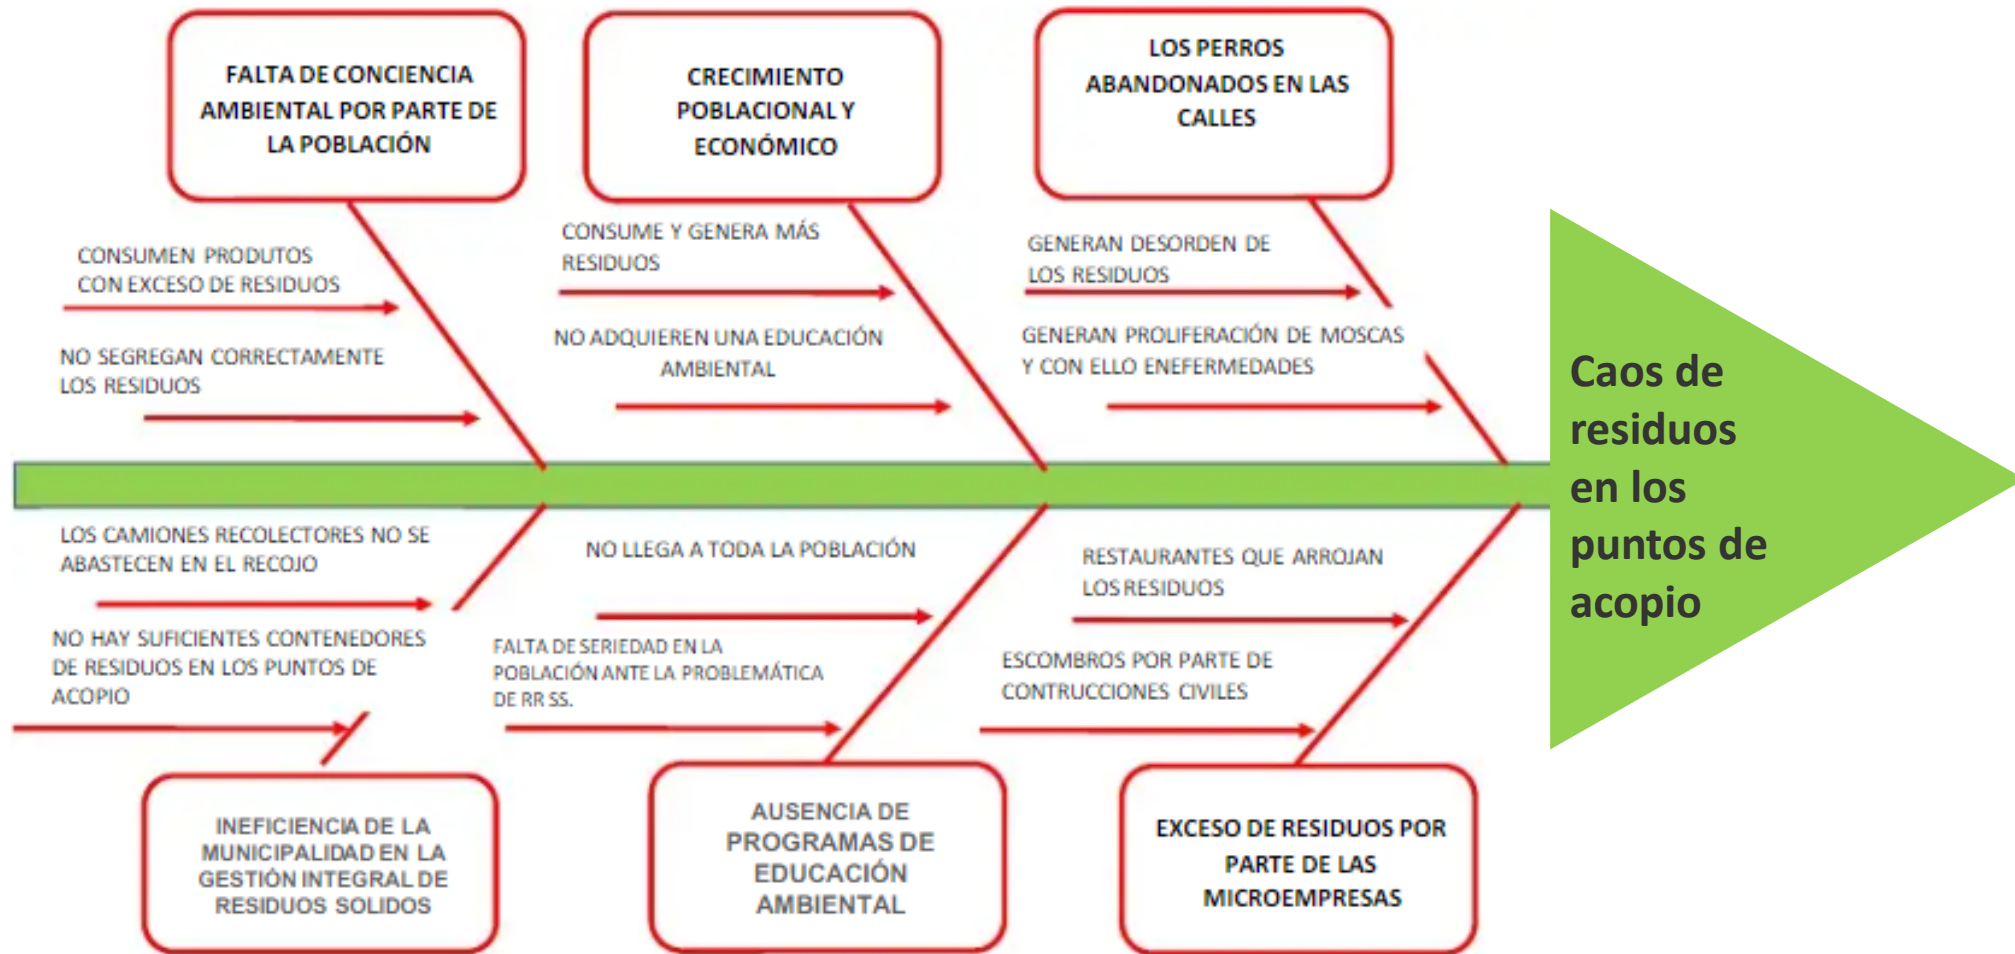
FALTA DE CONCIENCIA AMBIENTAL POR PARTE DE LA POBLACIÓN

CRECIMIENTO POBLACIONAL Y ECONÓMICO

LOS PERROS ABANDONADOS EN LAS CALLES

CONSUMEN PRODUTOS CON EXCESO DE RESIDUOS

NO SEGREGAN CORRECTAMENTE LOS RESIDUOS

CONSUME Y GENERA MÁS RESIDUOS

NO ADQUIEREN UNA EDUCACIÓN AMBIENTAL

GENERAN DESORDEN DE LOS RESIDUOS

GENERAN PROLIFERACIÓN DE MOSCAS Y CON ELLO ENEFERMEDADES

Caos de residuos en los puntos de acopio

LOS CAMIONES RECOLECTORES NO SE ABASTECEN EN EL RECOJO

NO HAY SUFICIENTES CONTENEDORES DE RESIDUOS EN LOS PUNTOS DE ACOPIO

NO LLEGA A TODA LA POBLACIÓN

FALTA DE SERIEDAD EN LA POBLACIÓN ANTE LA PROBLEMÁTICA DE RR SS.

RESTAURANTES QUE ARROJAN LOS RESIDUOS

ESCOMBROS POR PARTE DE CONTRUCCIONES CIVILES

INEFICIENCIA DE LA MUNICIPALIDAD EN LA GESTIÓN INTEGRAL DE RESIDUOS SOLIDOS

AUSENCIA DE PROGRAMAS DE EDUCACIÓN AMBIENTAL

EXCESO DE RESIDUOS POR PARTE DE LAS MICROEMPRESAS